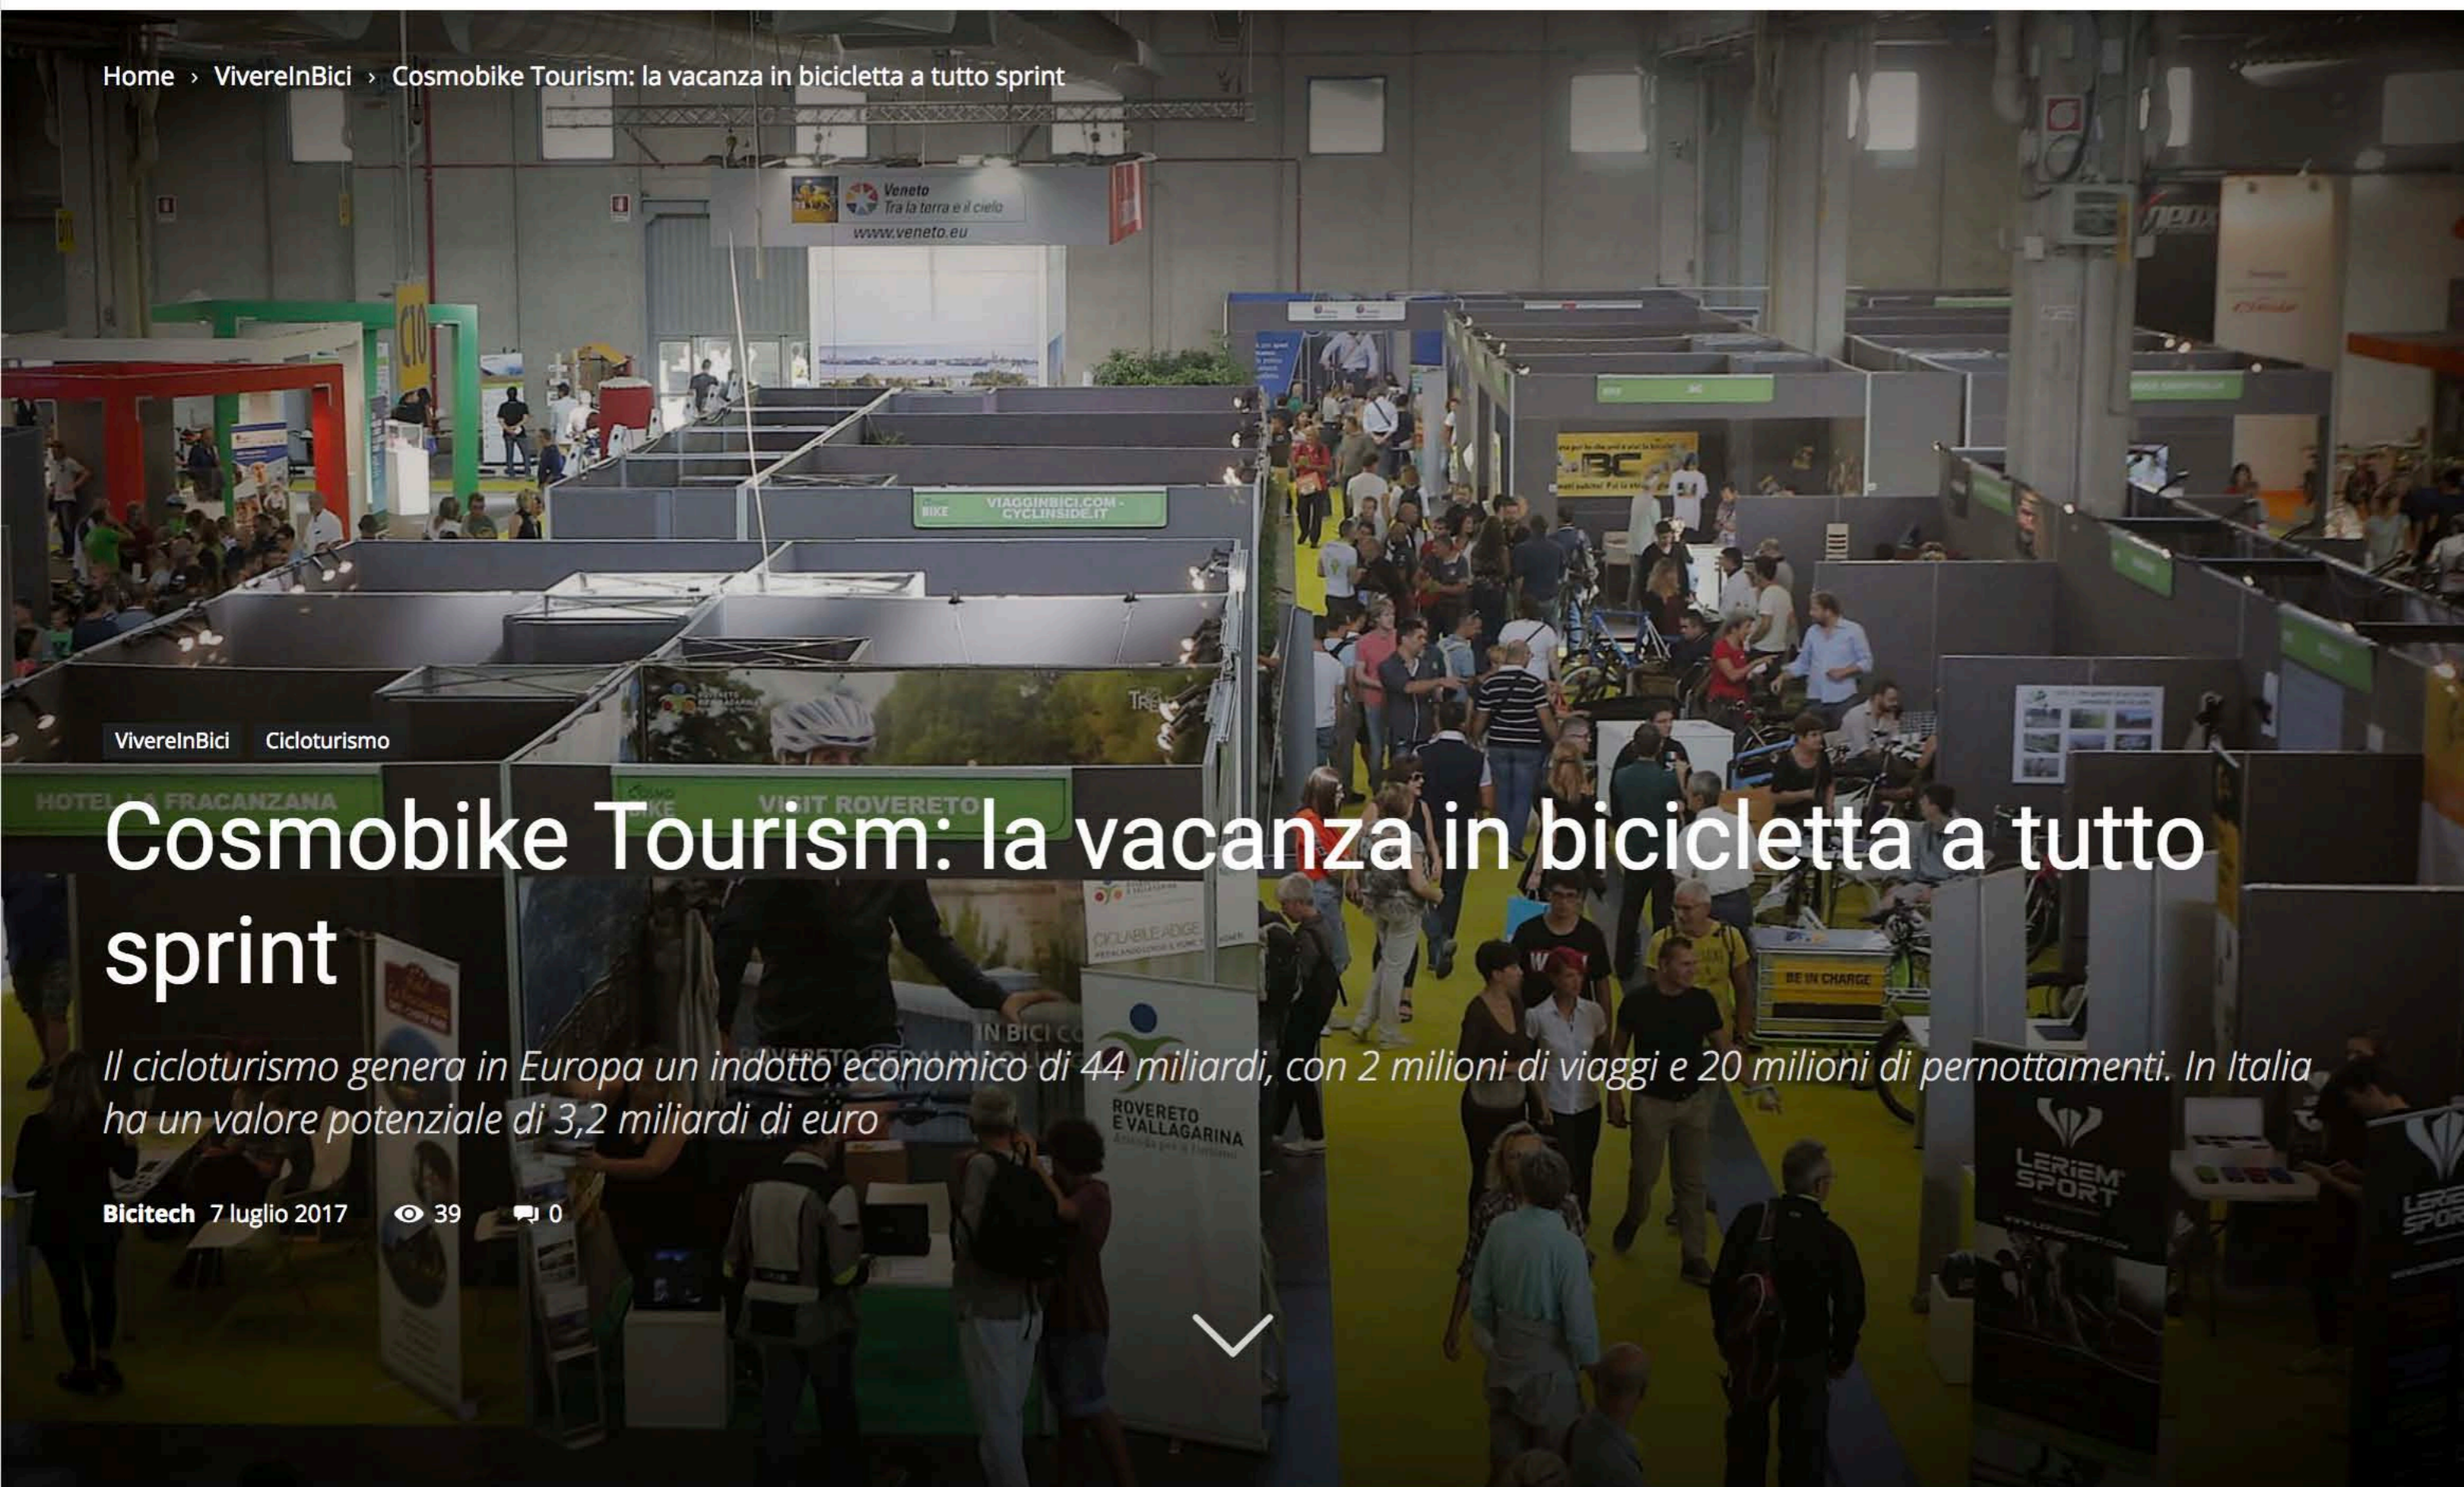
Home › VivereInBici › Cosmobike Tourism: la vacanza in bicicletta a tutto sprint

Veneto Tra la terra e il cielo www.veneto.eu

VIAGGINBICI.COM - CYCLINSIDE.IT

VivereInBici Cicloturismo

HOTEL LA FRACANZANA

VISIT ROVERETO

# Cosmobike Tourism: la vacanza in bicicletta a tutto sprint

*Il cicloturismo genera in Europa un indotto economico di 44 miliardi, con 2 milioni di viaggi e 20 milioni di pernottamenti. In Italia ha un valore potenziale di 3,2 miliardi di euro*

ROVERETO E VALLAGARINA

BE IN CHARGE

LERIEM SPORT

Bicitech 7 luglio 2017 39 0